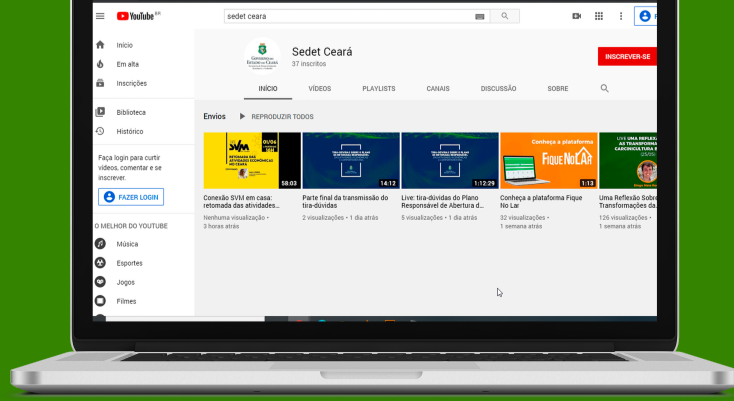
YouTube BR

sedet ceara

Início
Em alta
Inscrições
Biblioteca
Histórico

Faça login para curtir vídeos, comentar e se inscrever.

FAZER LOGIN

O MELHOR DO YOUTUBE
Música
Esportes
Jogos
Filmes

Sedet Ceará
37 inscritos

INSCREVER-SE

INÍCIO
VÍDEOS
PLAYLISTS
CANAIS
DISCUSSÃO
SOBRE

Envios
REPRODUZIR TODOS

58:03
Conexão SVM em casa: retomada das atividades...
Nenhuma visualização • 3 horas atrás

14:12
Parte final da transmissão do tira-dúvidas
2 visualizações • 1 dia atrás

1:12:29
Live: tira-dúvidas do Plano Responsável de Abertura d...
5 visualizações • 1 dia atrás

Conheça a plataforma
FiqueNoLar
1:13
Conheça a plataforma Fique No Lar
32 visualizações • 1 semana atrás

Uma Reflexão Sobre Transformações da...
126 visualizações • 1 semana atrás